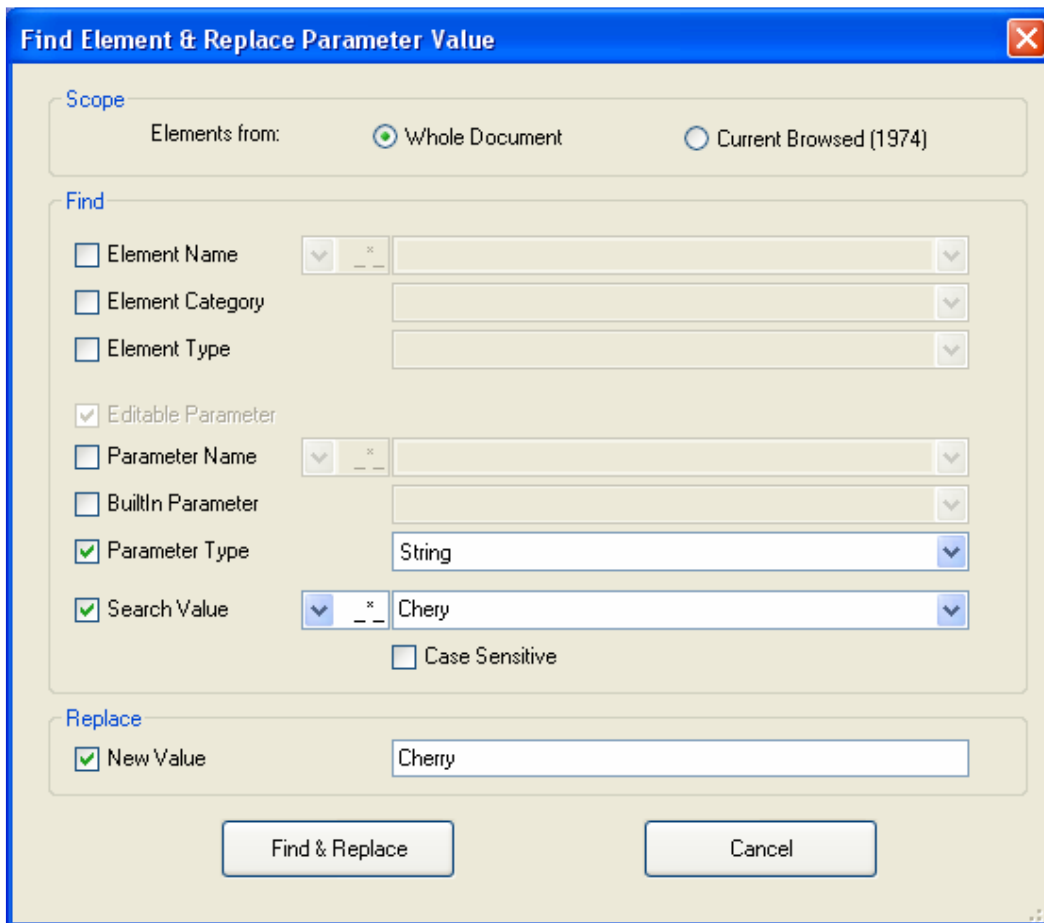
Find Element & Replace Parameter Value

Scope

Elements from: Whole Document Current Browsed (1974)

Find

Element Name

Element Category

Element Type

Editable Parameter

Parameter Name

BuiltIn Parameter

Parameter Type String

Search Value Chery

Case Sensitive

Replace

New Value Cherry

Find & Replace

Cancel